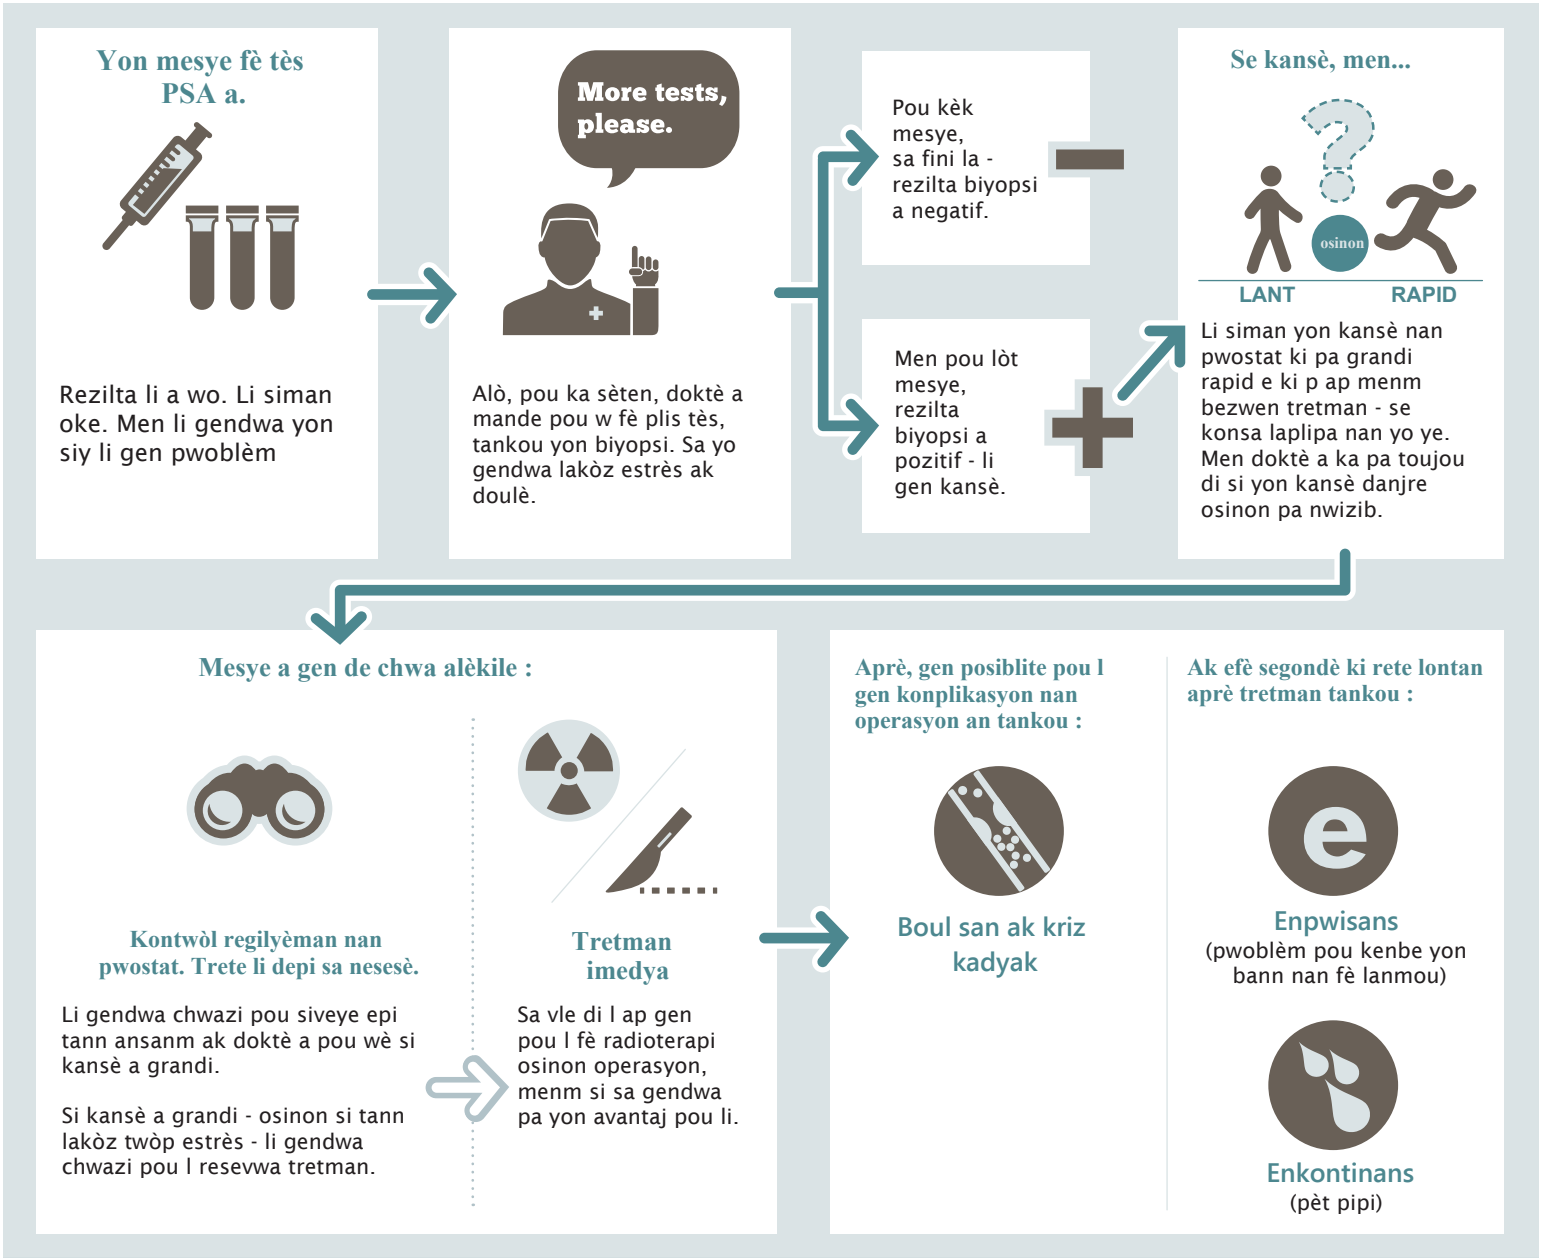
Yon mesye fè tès PSA a.

Rezilta li a wo. Li siman oke. Men li gendwa yon siy li gen pwoblèm

More tests, please.

Alò, pou ka sèten, doktè a mande pou w fè plis tès, tankou yon biyopsi. Sa yo gendwa lakòz estrès ak doulè.

Pou kèk mesye, sa fini la - rezilta biyopsi a negatif.

Men pou lòt mesye, rezilta biyopsi a pozitif - li gen kansè.

Se kansè, men...

osinon

LANT

RAPID

Li siman yon kansè nan pwostat ki pa grandi rapid e ki p ap menm bezwen tretman - se konsa laplipa nan yo ye. Men doktè a ka pa toujou di si yon kansè danjre osinon pa nwizib.

Mesye a gen de chwa alèkile :

Kontwòl regilyèman nan pwostat. Trete li depi sa nesesè.

Li gendwa chwazi pou siveye epi tann ansanm ak doktè a pou wè si kansè a grandi.

Si kansè a grandi - osinon si tann lakòz twòp estrès - li gendwa chwazi pou l resevwa tretman.

Tretman imedya

Sa vle di l ap gen pou l fè radioterapi osinon operasyon, menm si sa gendwa pa yon avantaj pou li.

Aprè, gen posiblite pou l gen konplikasyon nan operasyon an tankou :

Boul san ak kriz kadyak

Ak efè segondè ki rete lontan aprè tretman tankou :

Enpwisans
(pwoblèm pou kenbe yon bann nan fè lanmou)

Enkontinans
(pèt pipi)